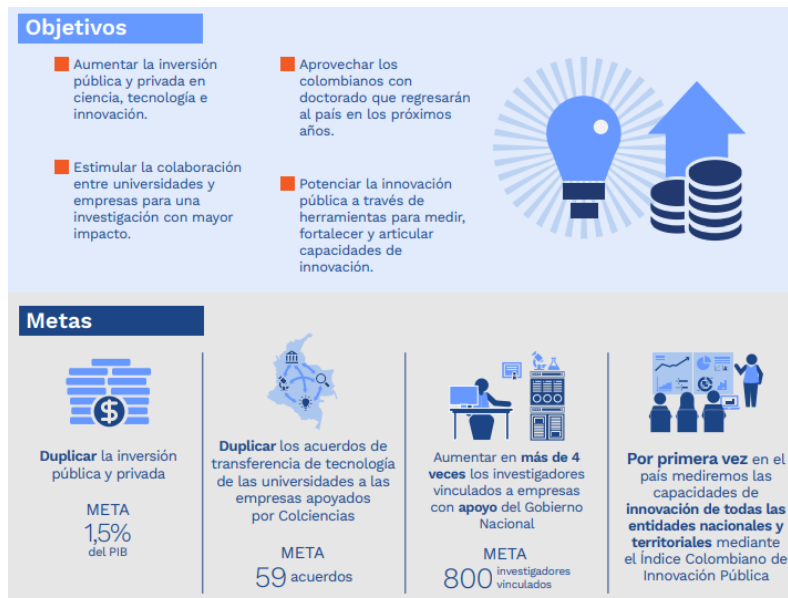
Objetivos

Aumentar la inversión pública y privada en ciencia, tecnología e innovación.

Estimular la colaboración entre universidades y empresas para una investigación con mayor impacto.

Aprovechar los colombianos con doctorado que regresarán al país en los próximos años.

Potenciar la innovación pública a través de herramientas para medir, fortalecer y articular capacidades de innovación.

Metas

Duplicar la inversión pública y privada

META
1,5%
del PIB

Duplicar los acuerdos de transferencia de tecnología de las universidades a las empresas apoyados por Colciencias

META
59 acuerdos

Aumentar en más de 4 veces los investigadores vinculados a empresas con apoyo del Gobierno Nacional

META
800 investigadores vinculados

Por primera vez en el país mediremos las capacidades de innovación de todas las entidades nacionales y territoriales mediante el Índice Colombiano de Innovación Pública